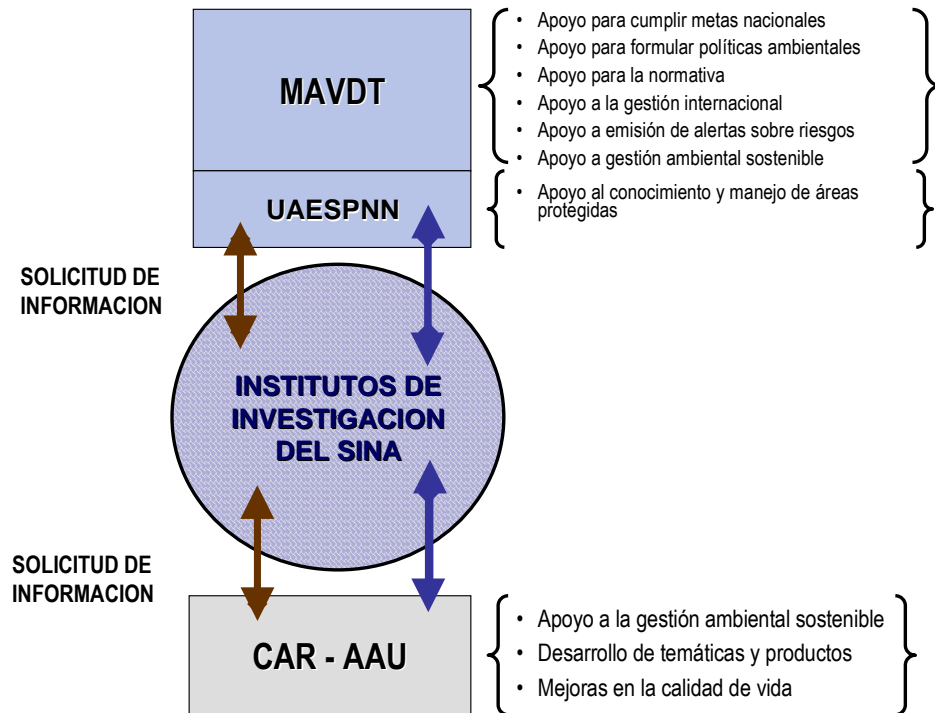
MAVDT

UAESPNN

- Apoyo para cumplir metas nacionales
- Apoyo para formular políticas ambientales
- Apoyo para la normativa
- Apoyo a la gestión internacional
- Apoyo a emisión de alertas sobre riesgos
- Apoyo a gestión ambiental sostenible

- Apoyo al conocimiento y manejo de áreas protegidas

SOLICITUD DE INFORMACION

INSTITUTOS DE INVESTIGACION DEL SINA

SOLICITUD DE INFORMACION

CAR - AAU

- Apoyo a la gestión ambiental sostenible
- Desarrollo de temáticas y productos
- Mejoras en la calidad de vida